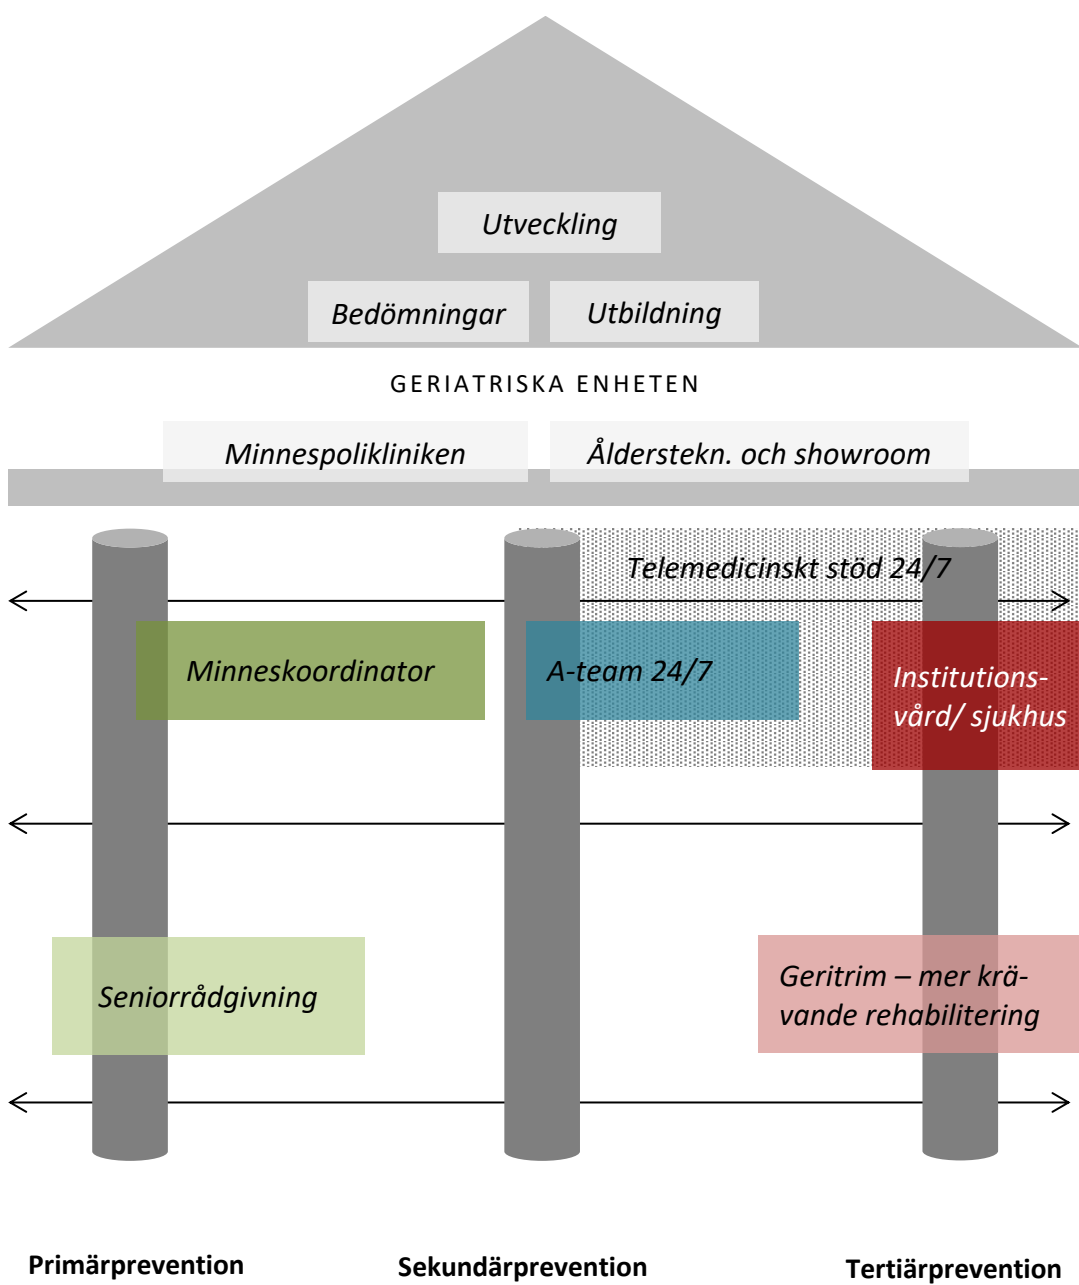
Utveckling

Bedömningar

Utbildning

GERIATRISKA ENHETEN

Minnespolikliniken

Ålderstekn. och showroom

Telemedicinskt stöd 24/7

Minneskoordinator

A-team 24/7

Institutionsvård/ sjukhus

Seniorrådgivning

Geritrim – mer krävande rehabilitering

Primärprevention

Sekundärprevention

Tertiärprevention